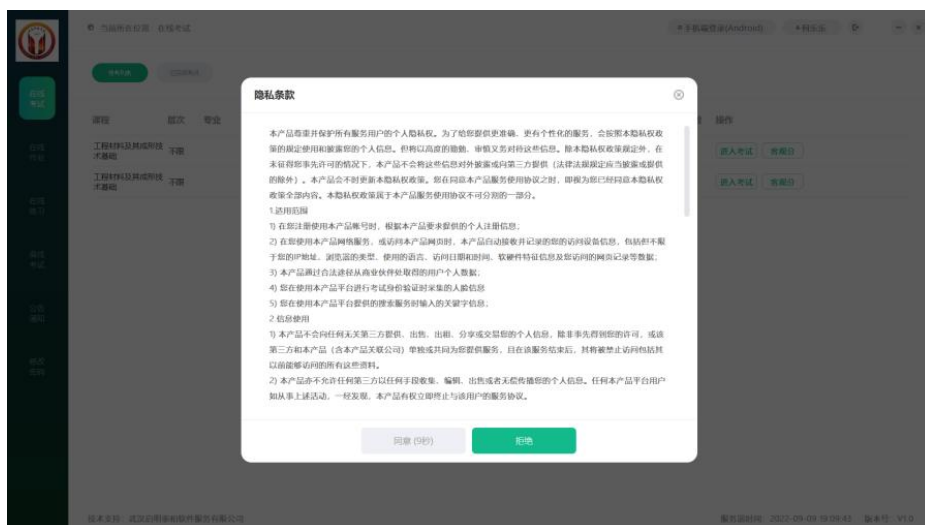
当前所在位置：在线考试

手机端登录(Android)

在线考试

在线作业

在线练习

模拟考试

公告通知

修改密码

课程 | 批次 | 专业 | 操作
工程材料及其成形技术基础 | 下期 | | 进入考试 | 查看成绩
工程材料及其成形技术基础 | 下期 | | 进入考试 | 查看成绩

隐私条款

本产品尊重并保护所有服务用户的个人隐私权。为了给您提供更准确、更有个性化的服务，会按照本隐私权政策的规定使用和披露您的个人信息。但将以高度的勤勉、审慎义务对待这些信息。除本隐私权政策规定外，在未征得您事先许可的情况下，本产品不会将这些信息对外披露或向第三方提供（法律法规规定应当披露或提供的除外）。本产品会不时更新本隐私权政策。您在同意本产品服务使用协议之时，即视为您已经同意本隐私权政策全部内容。本隐私权政策属于本产品服务使用协议不可分割的一部分。

1.适用范围

1) 在您注册使用本产品账号时，根据本产品要求提供的个人注册信息；

2) 在您使用本产品网络服务，或访问本产品网页时，本产品自动接收并记录的您的访问设备信息，包括但不限于您的IP地址、浏览器的类型、使用的语言、访问日期和时间、软硬件特征信息及您访问的网页记录等数据；

3) 本产品通过合法途径从商业伙伴处取得的用户个人数据；

4) 您在使用本产品平台进行考试身份验证时采集的人脸信息

5) 您在使用本产品平台提供的搜索服务时输入的关键字信息。

2.信息使用

1) 本产品不会向任何无关第三方提供、出售、出租、分享或交易您的个人信息，除非事先得到您的许可，或该第三方和本产品（含本产品关联公司）单独或共同为您提供服务，且在该服务结束后，其将被禁止访问包括其以前能够访问的所有这些资料。

2) 本产品亦不允许任何第三方以任何手段收集、编辑、出售或者无偿传播您的个人信息。任何本产品平台用户如从事上述活动，一经发现，本产品有权立即终止与该用户的服务协议。

同意 (9秒)

拒绝

技术支持：武汉鸿翔泰和软件服务有限公司

服务器时间：2022-09-09 19:09:43 版本号：V1.0